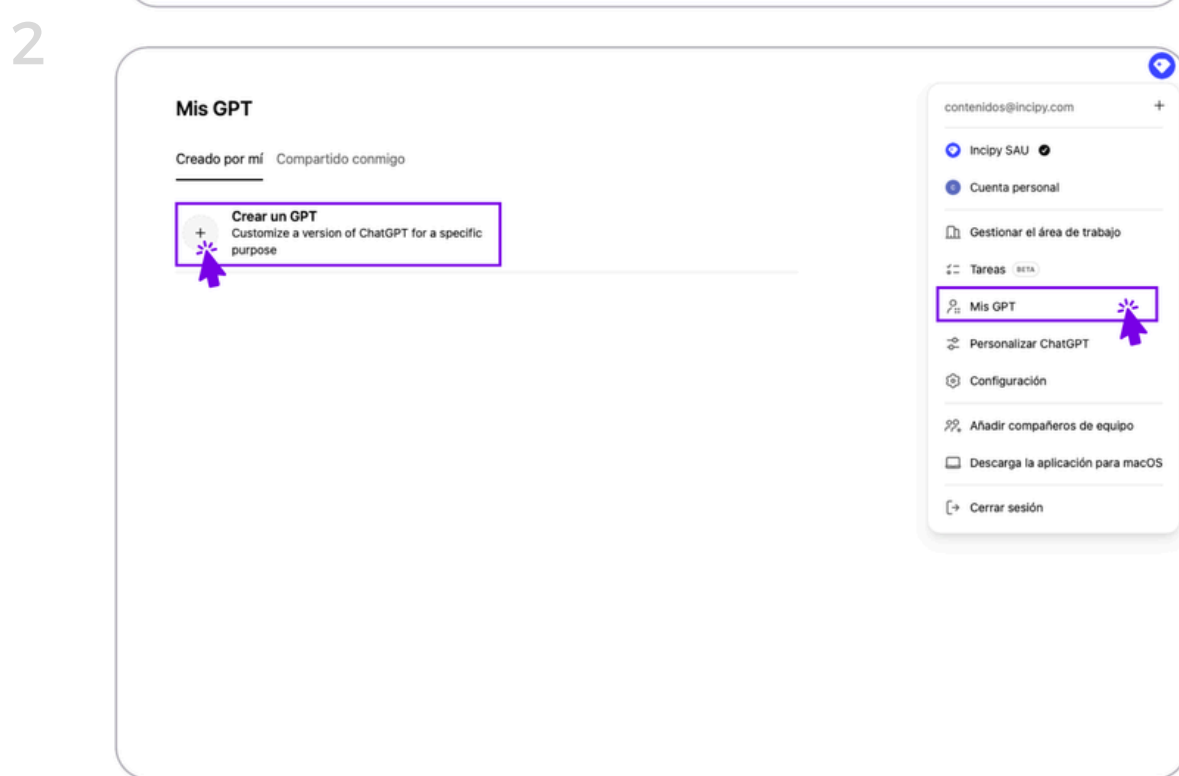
2

Mis GPT

Creado por mí Compartido conmigo

+ Crear un GPT
Customize a version of ChatGPT for a specific purpose

contenidos@incipy.com +

Incipy SAU

C Cuenta personal

Gestionar el área de trabajo

Tareas BETA

Mis GPT

Personalizar ChatGPT

Configuración

Añadir compañeros de equipo

Descarga la aplicación para macOS

Cerrar sesión